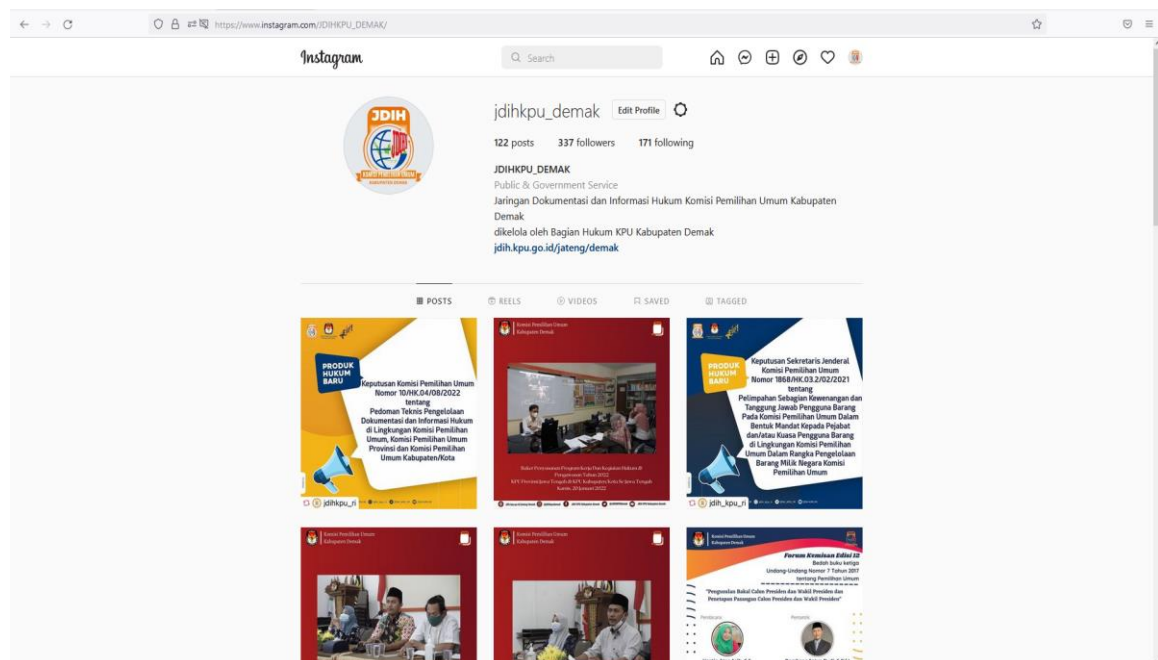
https://www.instagram.com/JDIHKPU_DEMAK/

Instagram

Search

JDIH
KOMISI PEMILIHAN UMUM
KABUPATEN DEMAK

jdihkpu_demak Edit Profile

122 posts 337 followers 171 following

JDIHKPU_DEMAK
Public & Government Service
Jaringan Dokumentasi dan Informasi Hukum Komisi Pemilihan Umum Kabupaten Demak
dikelola oleh Bagian Hukum KPU Kabupaten Demak
jdih.kpu.go.id/jateng/demak

POSTS REELS VIDEOS SAVED TAGGED

PRODUK HUKUM BARU
Keputusan Komisi Pemilihan Umum Nomor 10/HK.04/08/2022 tentang Pedoman Teknis Pengelolaan Dokumentasi dan Informasi Hukum di Lingkungan Komisi Pemilihan Umum, Komisi Pemilihan Umum Provinsi dan Komisi Pemilihan Umum Kabupaten/Kota
jdihkpu_ri

Komisi Pemilihan Umum Kabupaten Demak
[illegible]

PRODUK HUKUM BARU
Keputusan Sekretaris Jenderal Komisi Pemilihan Umum Nomor 1868/HK.03.2/02/2021 tentang Pelimpahan Sebagian Kewenangan dan Tanggung Jawab Pengguna Barang Pada Komisi Pemilihan Umum Dalam Bentuk Mandat Kepada Pejabat dan/atau Kuasa Pengguna Barang di Lingkungan Komisi Pemilihan Umum Dalam Rangka Pengelolaan Barang Milik Negara Komisi Pemilihan Umum
jdih_kpu_ri

Komisi Pemilihan Umum Kabupaten Demak

Komisi Pemilihan Umum Kabupaten Demak

Komisi Pemilihan Umum Kabupaten Demak
Forum Kemisan Edisi 12
Bedah buku ketiga Undang-Undang Nomor 7 Tahun 2017 tentang Pemilihan Umum
"Pengusulan Bakal Calon Presiden dan Wakil Presiden dan Penetapan Pasangan Calon Presiden dan Wakil Presiden"
Pembaca
Pemantik